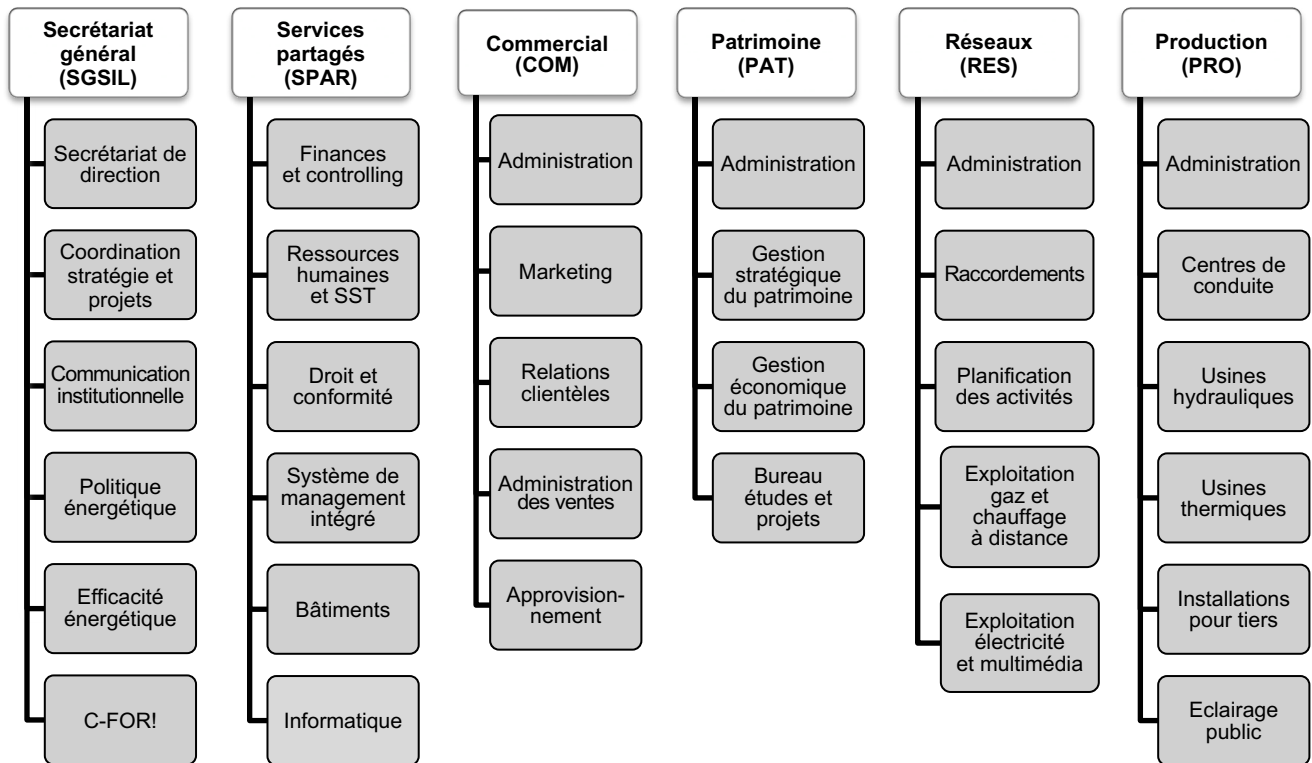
Secrétariat général (SGSIL)

Secrétariat de direction

Coordination stratégie et projets

Communication institutionnelle

Politique énergétique

Efficacité énergétique

C-FOR!

Services partagés (SPAR)

Finances et controlling

Ressources humaines et SST

Droit et conformité

Système de management intégré

Bâtiments

Informatique

Commercial (COM)

Administration

Marketing

Relations clientèles

Administration des ventes

Approvisionnement

Patrimoine (PAT)

Administration

Gestion stratégique du patrimoine

Gestion économique du patrimoine

Bureau études et projets

Réseaux (RES)

Administration

Raccordements

Planification des activités

Exploitation gaz et chauffage à distance

Exploitation électricité et multimédia

Production (PRO)

Administration

Centres de conduite

Usines hydrauliques

Usines thermiques

Installations pour tiers

Eclairage public